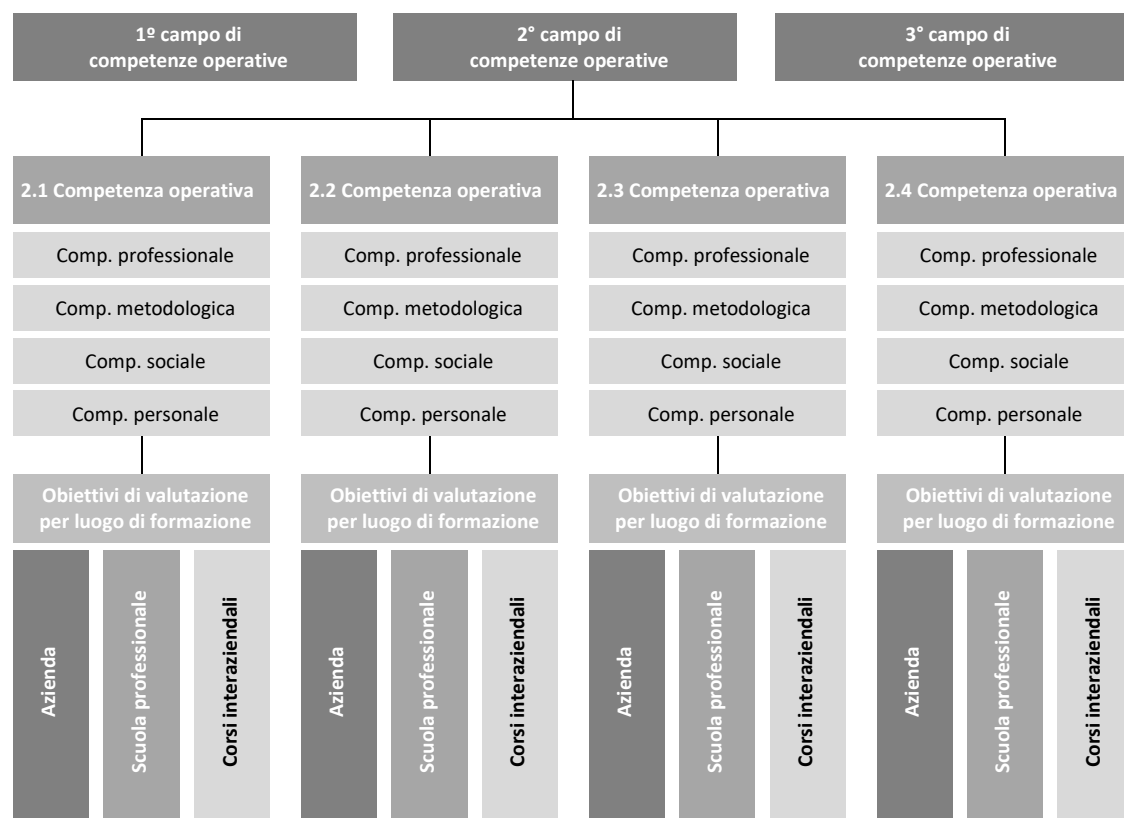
1º campo di competenze operative

2° campo di competenze operative

3° campo di competenze operative

2.1 Competenza operativa

Comp. professionale

Comp. metodologica

Comp. sociale

Comp. personale

Obiettivi di valutazione per luogo di formazione

Azienda

Scuola professionale

Corsi interaziendali

2.2 Competenza operativa

Comp. professionale

Comp. metodologica

Comp. sociale

Comp. personale

Obiettivi di valutazione per luogo di formazione

Azienda

Scuola professionale

Corsi interaziendali

2.3 Competenza operativa

Comp. professionale

Comp. metodologica

Comp. sociale

Comp. personale

Obiettivi di valutazione per luogo di formazione

Azienda

Scuola professionale

Corsi interaziendali

2.4 Competenza operativa

Comp. professionale

Comp. metodologica

Comp. sociale

Comp. personale

Obiettivi di valutazione per luogo di formazione

Azienda

Scuola professionale

Corsi interaziendali